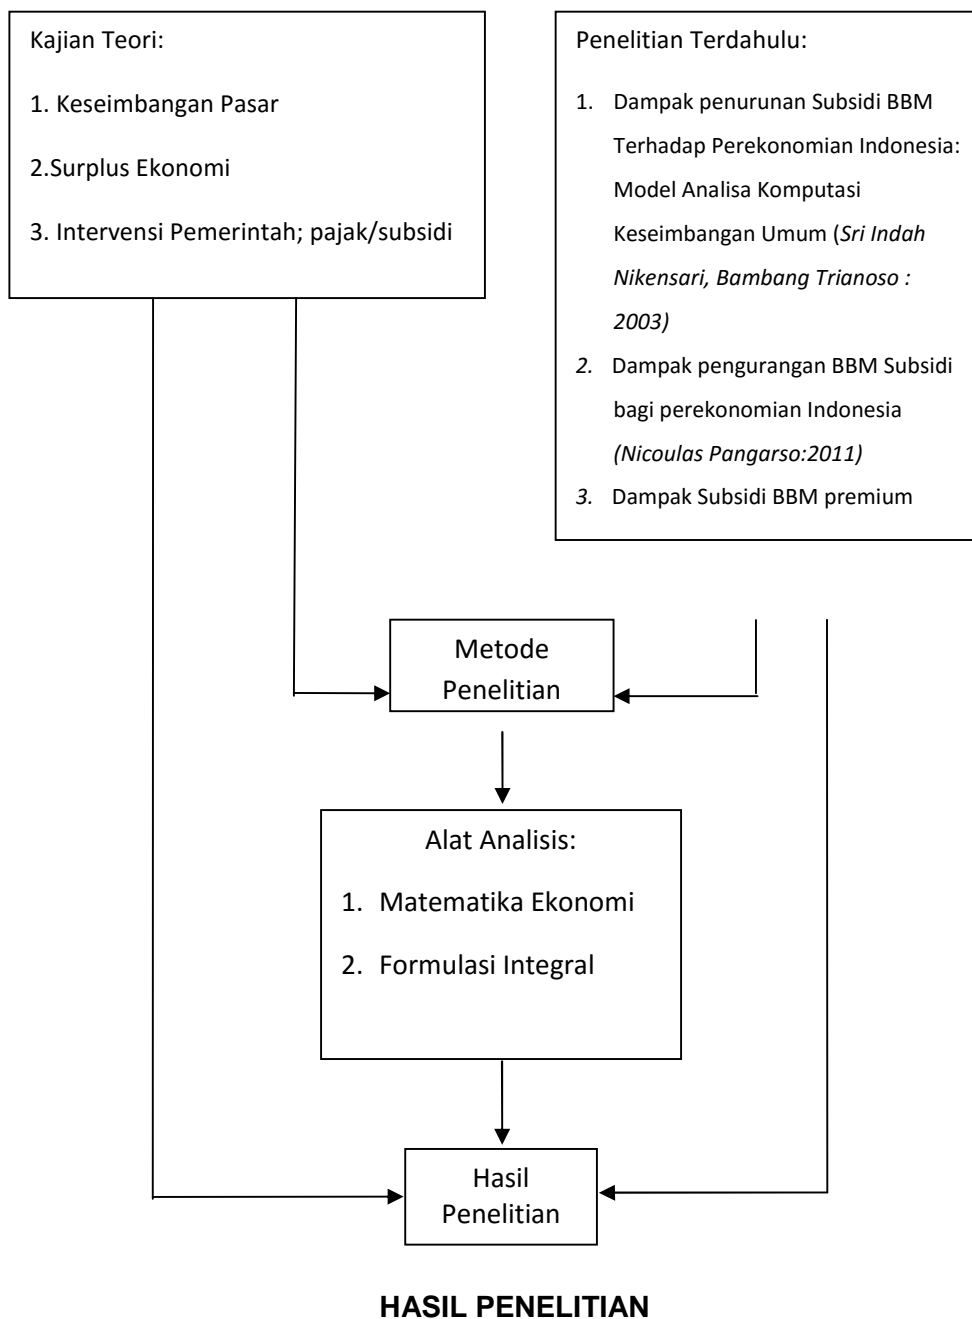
Kajian Teori:

1. Keseimbangan Pasar

2.Surplus Ekonomi

3. Intervensi Pemerintah; pajak/subsidi

Penelitian Terdahulu:

1. Dampak penurunan Subsidi BBM Terhadap Perekonomian Indonesia: Model Analisa Komputasi Keseimbangan Umum (*Sri Indah Nikensari, Bambang Trianoso : 2003)*

2. Dampak pengurangan BBM Subsidi bagi perekonomian Indonesia *(Nicoulas Pangarso:2011)*

3. Dampak Subsidi BBM premium

Metode Penelitian

Alat Analisis:

1. Matematika Ekonomi

2. Formulasi Integral

Hasil Penelitian

HASIL PENELITIAN